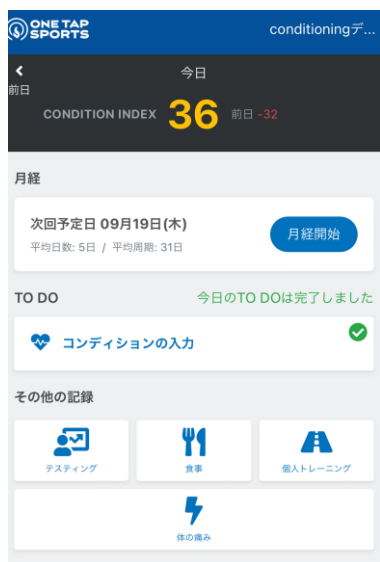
ONE TAP SPORTS

conditioningデ...

<
前日

今日

CONDITION INDEX 36 前日 -32

月経

次回予定日 09月19日(木)
平均日数: 5日 / 平均周期: 31日

月経開始

TO DO

今日のTO DOは完了しました

コンディションの入力

その他の記録

テスティング

食事

個人トレーニング

体の痛み